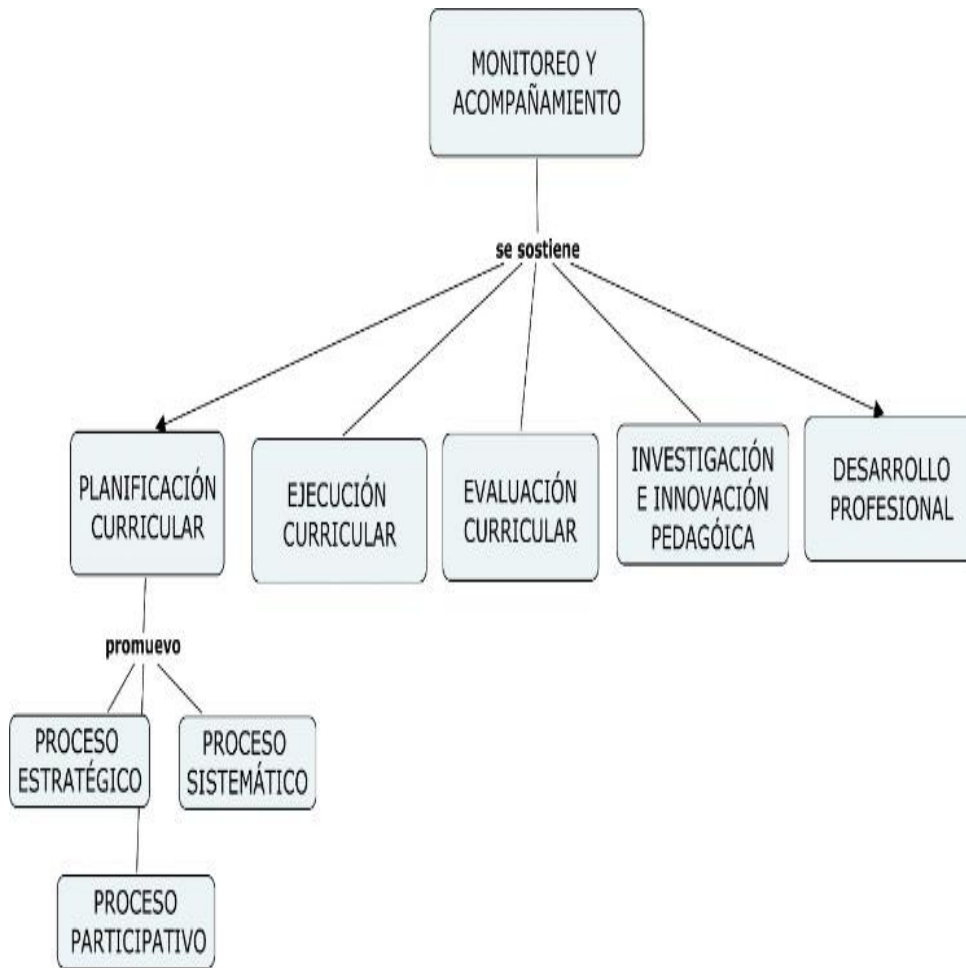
MONITOREO Y ACOMPAÑAMIENTO

se sostiene

PLANIFICACIÓN CURRICULAR

EJECUCIÓN CURRICULAR

EVALUACIÓN CURRICULAR

INVESTIGACIÓN E INNOVACIÓN PEDAGÓICA

DESARROLLO PROFESIONAL

promuevo

PROCESO ESTRATÉGICO

PROCESO SISTEMÁTICO

PROCESO PARTICIPATIVO